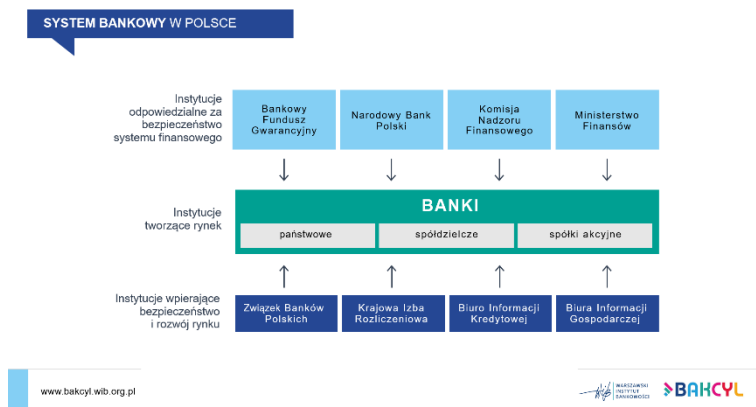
SYSTEM BANKOWY W POLSCE

Instytucje odpowiedzialne za bezpieczeństwo systemu finansowego

Bankowy Fundusz Gwarancyjny

Narodowy Bank Polski

Komisja Nadzoru Finansowego

Ministerstwo Finansów

Instytucje tworzące rynek

BANKI

państwowe

spółdzielcze

spółki akcyjne

Instytucje wpierające bezpieczeństwo i rozwój rynku

Związek Banków Polskich

Krajowa Izba Rozliczeniowa

Biuro Informacji Kredytowej

Biuro Informacji Gospodarczej

www.bakcyl.wib.org.pl

WARSZAWSKI INSTYTUT BANKOWOŚCI

BAKCYL